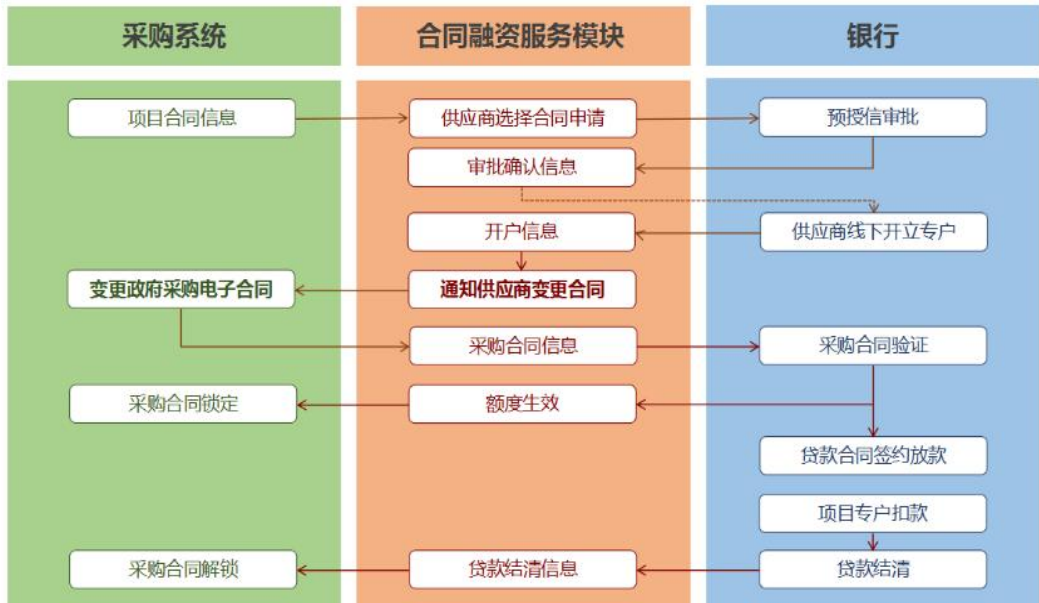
采购系统

项目合同信息

变更政府采购电子合同

采购合同锁定

采购合同解锁

合同融资服务模块

供应商选择合同申请

审批确认信息

开户信息

通知供应商变更合同

采购合同信息

额度生效

贷款结清信息

银行

预授信审批

供应商线下开立专户

采购合同验证

贷款合同签约放款

项目专户扣款

贷款结清